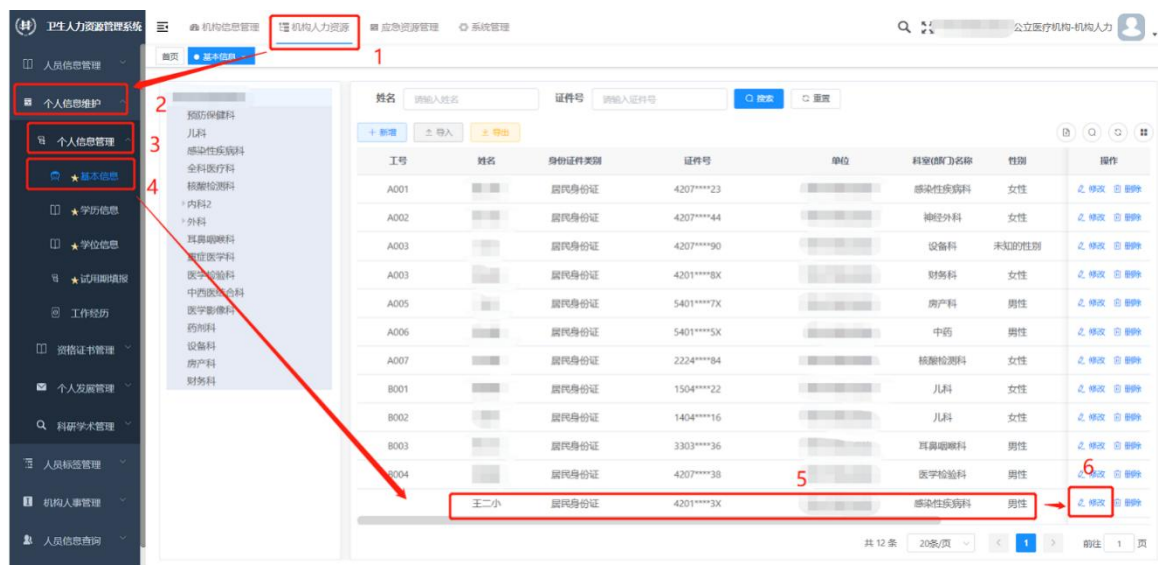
卫生人力资源管理系统

机构信息管理　机构人力资源　应急资源管理　系统管理

公立医疗机构-机构人力

首页　基本信息

1

人员信息管理

2 个人信息维护

3 个人信息管理

4 ★基本信息

★学历信息

★学位信息

★试用期填报

工作经历

资格证书管理

个人发展管理

科研学术管理

人员标签管理

机构人事管理

人员信息查询

预防保健科
儿科
感染性疾病科
全科医疗科
核酸检测科
内科2
外科
耳鼻咽喉科
重症医学科
医学检验科
中西医结合科
医学影像科
药剂科
设备科
房产科
财务科

姓名 请输入姓名　证件号 请输入证件号　搜索　重置

+ 新增　导入　导出

| 工号 | 姓名 | 身份证件类别 | 证件号 | 单位 | 科室(部门)名称 | 性别 | 操作 |
|---|---|---|---|---|---|---|---|
| A001 | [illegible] | 居民身份证 | 4207****23 | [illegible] | 感染性疾病科 | 女性 | 修改 删除 |
| A002 | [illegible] | 居民身份证 | 4207****44 | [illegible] | 神经外科 | 女性 | 修改 删除 |
| A003 | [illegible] | 居民身份证 | 4207****90 | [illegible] | 设备科 | 未知的性别 | 修改 删除 |
| A003 | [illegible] | 居民身份证 | 4201****8X | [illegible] | 财务科 | 女性 | 修改 删除 |
| A005 | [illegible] | 居民身份证 | 5401****7X | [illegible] | 房产科 | 男性 | 修改 删除 |
| A006 | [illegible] | 居民身份证 | 5401****5X | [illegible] | 中药 | 男性 | 修改 删除 |
| A007 | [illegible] | 居民身份证 | 2224****84 | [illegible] | 核酸检测科 | 女性 | 修改 删除 |
| B001 | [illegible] | 居民身份证 | 1504****22 | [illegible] | 儿科 | 女性 | 修改 删除 |
| B002 | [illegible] | 居民身份证 | 1404****16 | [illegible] | 儿科 | 女性 | 修改 删除 |
| B003 | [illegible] | 居民身份证 | 3303****36 | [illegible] | 耳鼻咽喉科 | 男性 | 修改 删除 |
| B004 | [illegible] | 居民身份证 | 4207****38 | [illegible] | 医学检验科 | 男性 | 修改 删除 |
|  | 王二小 | 居民身份证 | 4201****3X | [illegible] | 感染性疾病科 | 男性 | 修改 删除 |

5　6

共 12 条　20条/页　1　前往 1 页